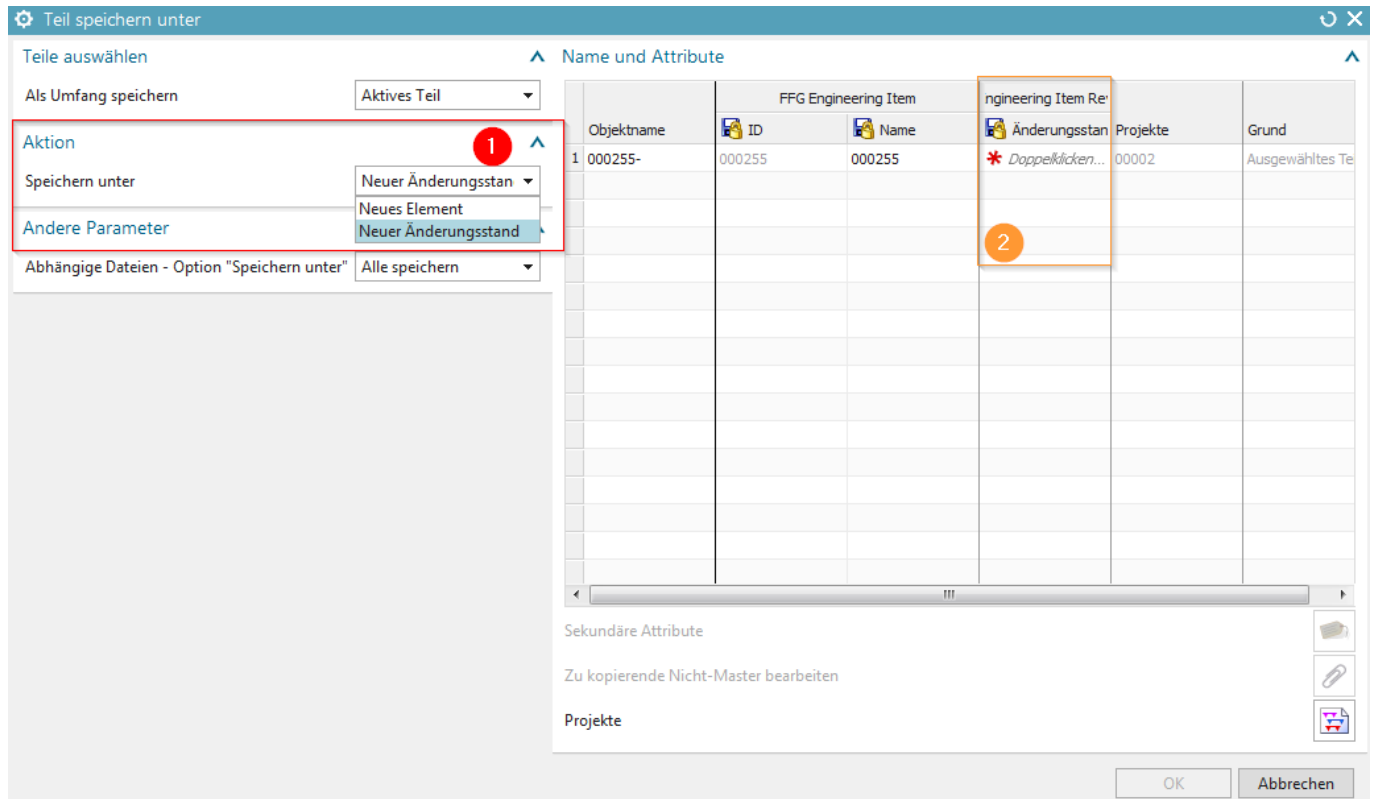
Teil speichern unter

Teile auswählen

Als Umfang speichern | Aktives Teil

Aktion

1

Speichern unter | Neuer Änderungsstan

Neues Element
Neuer Änderungsstand

Andere Parameter

Abhängige Dateien - Option "Speichern unter" | Alle speichern

Name und Attribute

| | Objektname | FFG Engineering Item ID | FFG Engineering Item Name | ngineering Item Re Änderungsstan | Projekte | Grund |
|---|---|---|---|---|---|---|
| 1 | 000255- | 000255 | 000255 | * Doppelklicken... | 00002 | Ausgewähltes Te |

2

Sekundäre Attribute

Zu kopierende Nicht-Master bearbeiten

Projekte

OK
Abbrechen